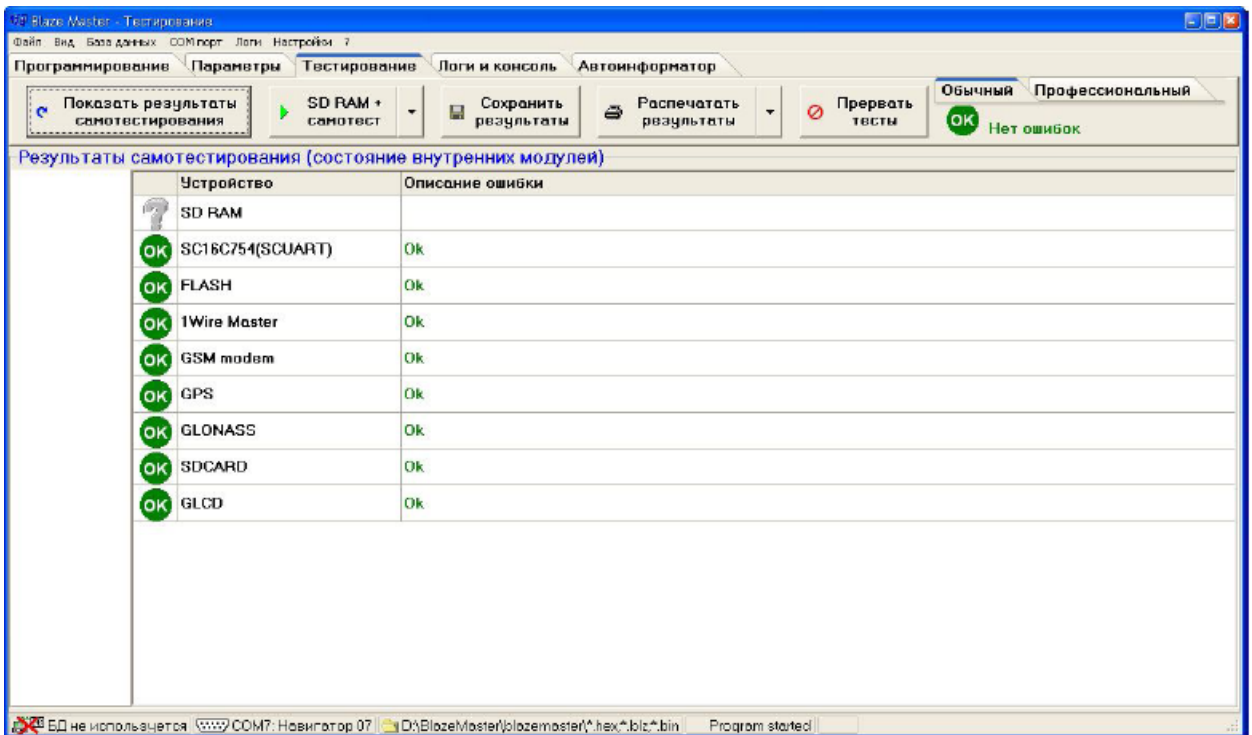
Blaze Master - Тестирование

Файл Вид База данных COM порт Логи Настройки ?

Программирование | Параметры | Тестирование | Логи и консоль | Автоинформатор

Показать результаты самотестирования | SD RAM + самотест | Сохранить результаты | Распечатать результаты | Прервать тесты

Обычный | Профессиональный

OK Нет ошибок

Результаты самотестирования (состояние внутренних модулей)

| | Устройство | Описание ошибки |
|---|---|---|
| | SD RAM | |
| OK | SC16C754(SCUART) | Ok |
| OK | FLASH | Ok |
| OK | 1Wire Master | Ok |
| OK | GSM modem | Ok |
| OK | GPS | Ok |
| OK | GLONASS | Ok |
| OK | SDCARD | Ok |
| OK | GLCD | Ok |

БД не используется | COM7: Навигатор 07 | D:\BlazeMaster\blazemaster\*.hex;*.blz;*.bin | Program started